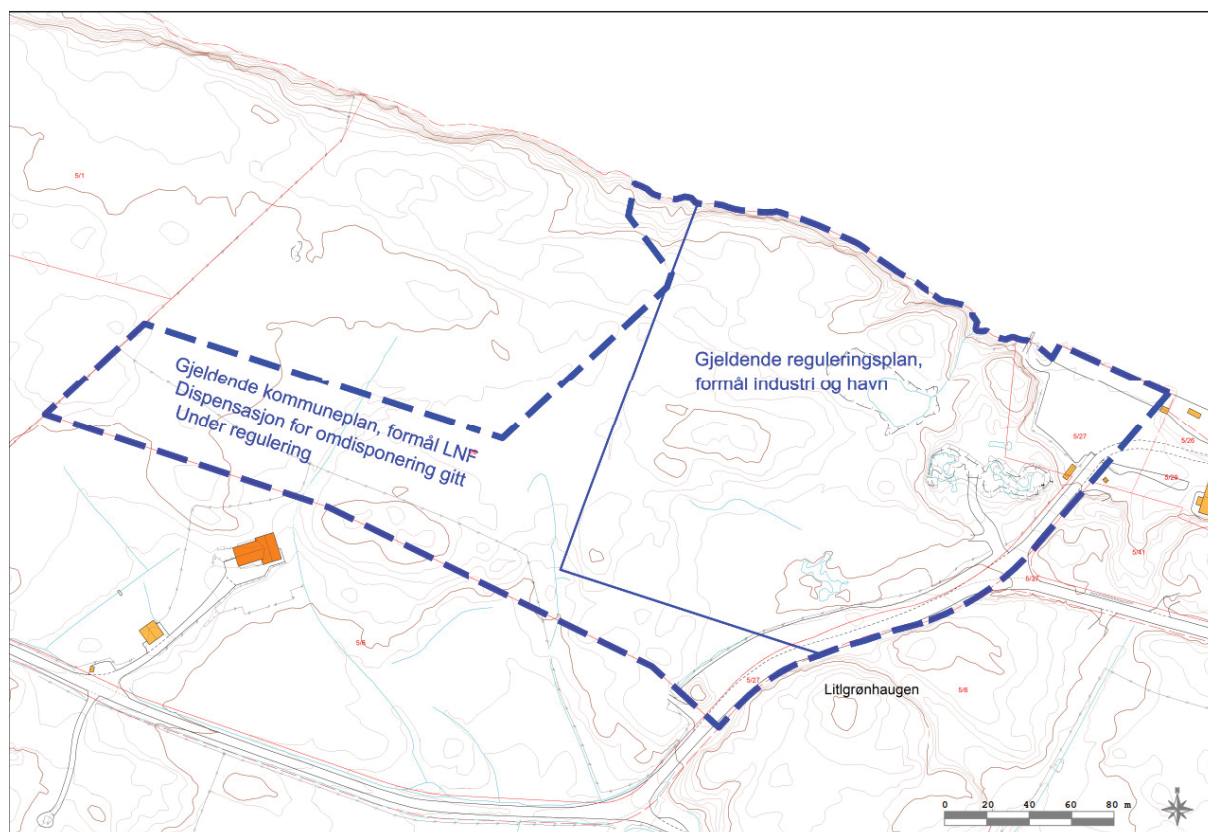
5/1

Gjeldende kommuneplan, formål LNF
Dispensasjon for omdisponering gitt
Under regulering

Gjeldende reguleringsplan,
formål industri og havn

5/27
5/26
5/29
5/41
5/28
5/6
5/27
5/6

Litlgrønhaugen

0 20 40 60 80 m